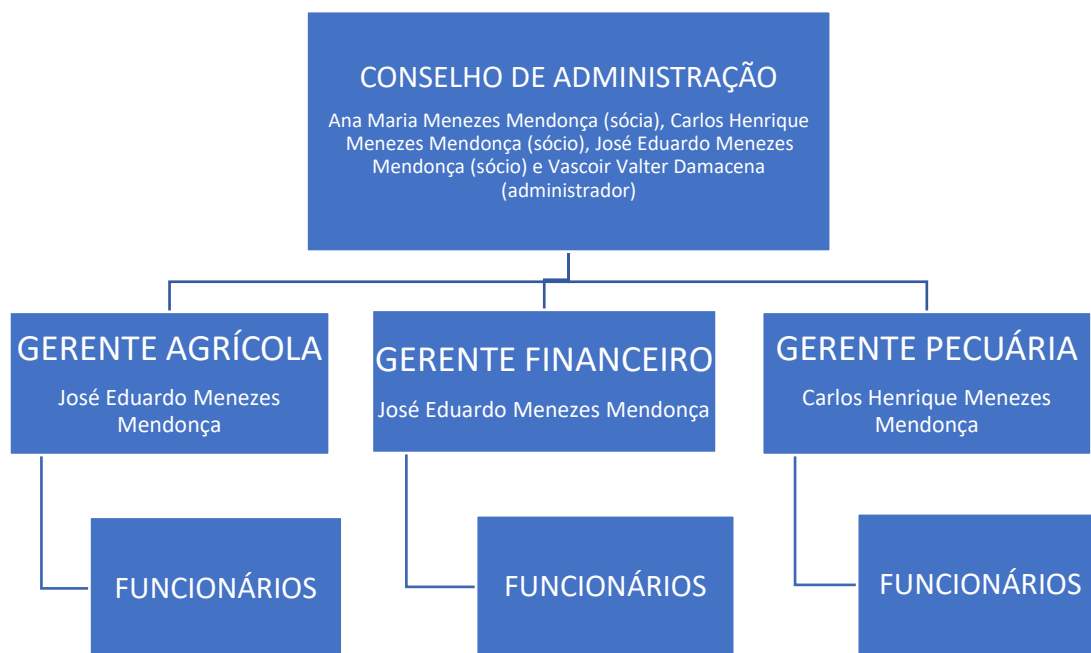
CONSELHO DE ADMINISTRAÇÃO

Ana Maria Menezes Mendonça (sócia), Carlos Henrique Menezes Mendonça (sócio), José Eduardo Menezes Mendonça (sócio) e Vascoir Valter Damacena (administrador)

GERENTE AGRÍCOLA

José Eduardo Menezes Mendonça

GERENTE FINANCEIRO

José Eduardo Menezes Mendonça

GERENTE PECUÁRIA

Carlos Henrique Menezes Mendonça

FUNCIONÁRIOS

FUNCIONÁRIOS

FUNCIONÁRIOS